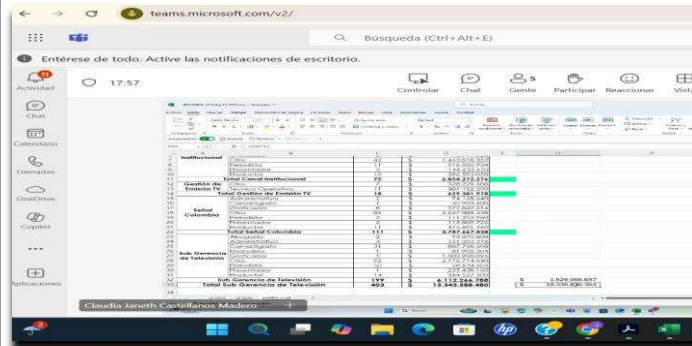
teams.microsoft.com/v2/

Búsqueda (Ctrl+Alt+E)

Entérese de todo. Active las notificaciones de escritorio.

Actividad
Chat
Calendario
Llamadas
OneDrive
Copilot
Aplicaciones

17:57

Controlar
Chat
Gente
Participar
Reaccionar
Vista

| | | | | |
|---|---|---|---|---|
| Institucional | Otro | 42 | $ | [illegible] |
| | Periodista | 11 | $ | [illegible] |
| | Presentador | 12 | $ | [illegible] |
| | Productor | 10 | $ | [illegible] |
| | Total Canal Institucional | 75 | $ | 2.654.272.276 |
| Gestión de Emisión TV | Otro | | $ | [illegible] |
| | Técnico Operativo | 11 | $ | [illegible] |
| | Total Gestión de Emisión TV | 18 | $ | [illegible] |
| Señal Colombia | Administrativo | | $ | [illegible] |
| | Camarógrafo | | $ | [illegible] |
| | Productor | | $ | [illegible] |
| | Otro | 83 | $ | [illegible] |
| | Periodista | | $ | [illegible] |
| | Presentador | | $ | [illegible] |
| | Productor | | $ | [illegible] |
| | Total Señal Colombia | 111 | $ | 3.797.667.638 |
| Sub Gerencia de Televisión | Abogado | | $ | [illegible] |
| | Administrativo | | $ | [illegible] |
| | Camarógrafo | | $ | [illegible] |
| | Conductor | | $ | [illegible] |
| | Diseñador | | $ | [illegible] |
| | Otro | 79 | $ | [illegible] |
| | Periodista | | $ | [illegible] |
| | Presentador | | $ | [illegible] |
| | Productor | | $ | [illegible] |
| | Sub Gerencia de Televisión | 199 | $ | 6.112.266.788 |
| | Total Sub Gerencia de Televisión | 403 | $ | 13.343.586.480 |

$ 1.526.066.657
$ 15.136.030.361

Claudia Janeth Castellanos Madero